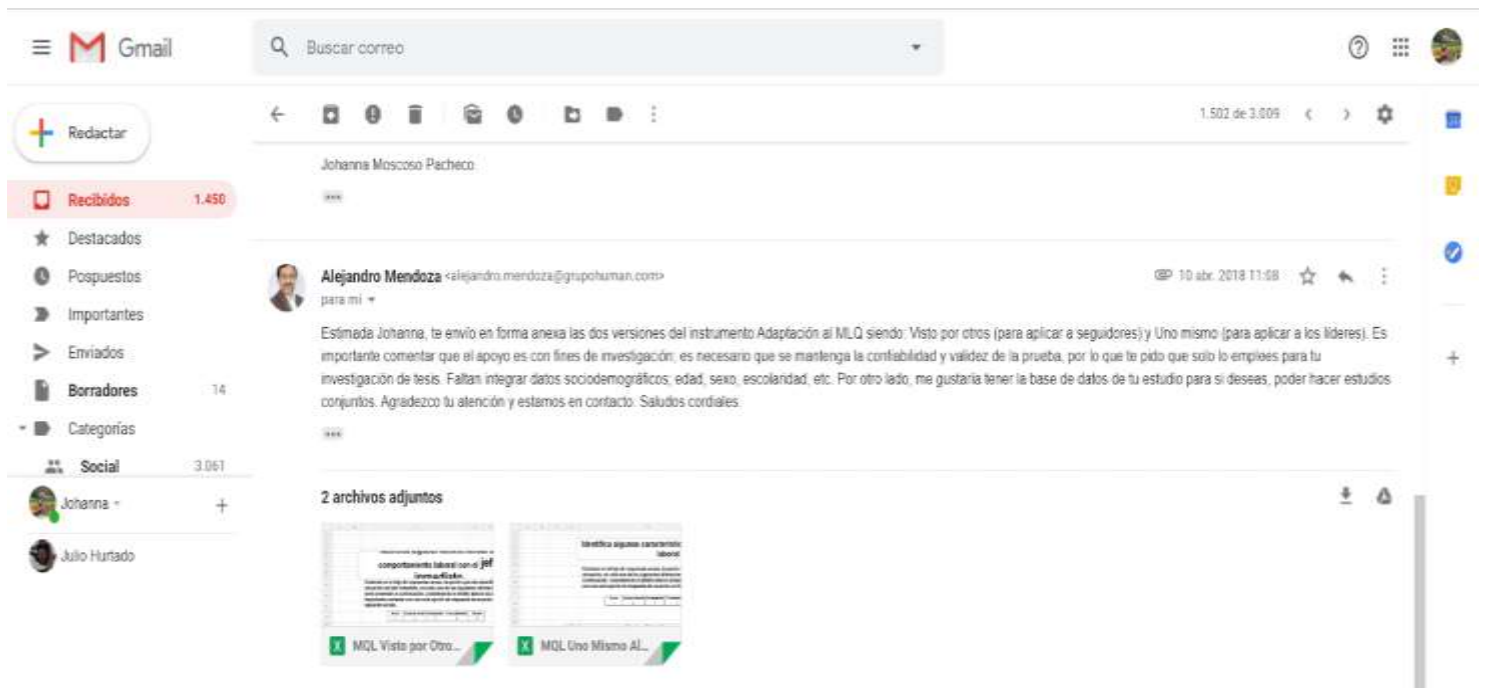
Gmail

Buscar correo

Redactar

Recibidos 1.450

Destacados

Pospuestos

Importantes

Enviados

Borradores 14

Categorías

Social 3.061

Johanna

Julio Hurtado

1.502 de 3.009

Johanna Moscoso Pacheco

Alejandro Mendoza <alejandro.mendoza@grupohuman.com>
para mí

10 abr. 2018 11:08

Estimada Johanna, te envío en forma anexa las dos versiones del instrumento Adaptación al MLQ siendo: Visto por otros (para aplicar a seguidores) y Uno mismo (para aplicar a los líderes). Es importante comentar que el apoyo es con fines de investigación; es necesario que se mantenga la confiabilidad y validez de la prueba, por lo que te pido que solo lo emplees para tu investigación de tesis. Faltan integrar datos sociodemográficos, edad, sexo, escolaridad, etc. Por otro lado, me gustaría tener la base de datos de tu estudio para si deseas, poder hacer estudios conjuntos. Agradezco tu atención y estamos en contacto. Saludos cordiales.

2 archivos adjuntos

comportamiento laboral con el jef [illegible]

Identifica algunas característic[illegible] laboral

MQL Visto por Otro...

MQL Uno Mismo Al...